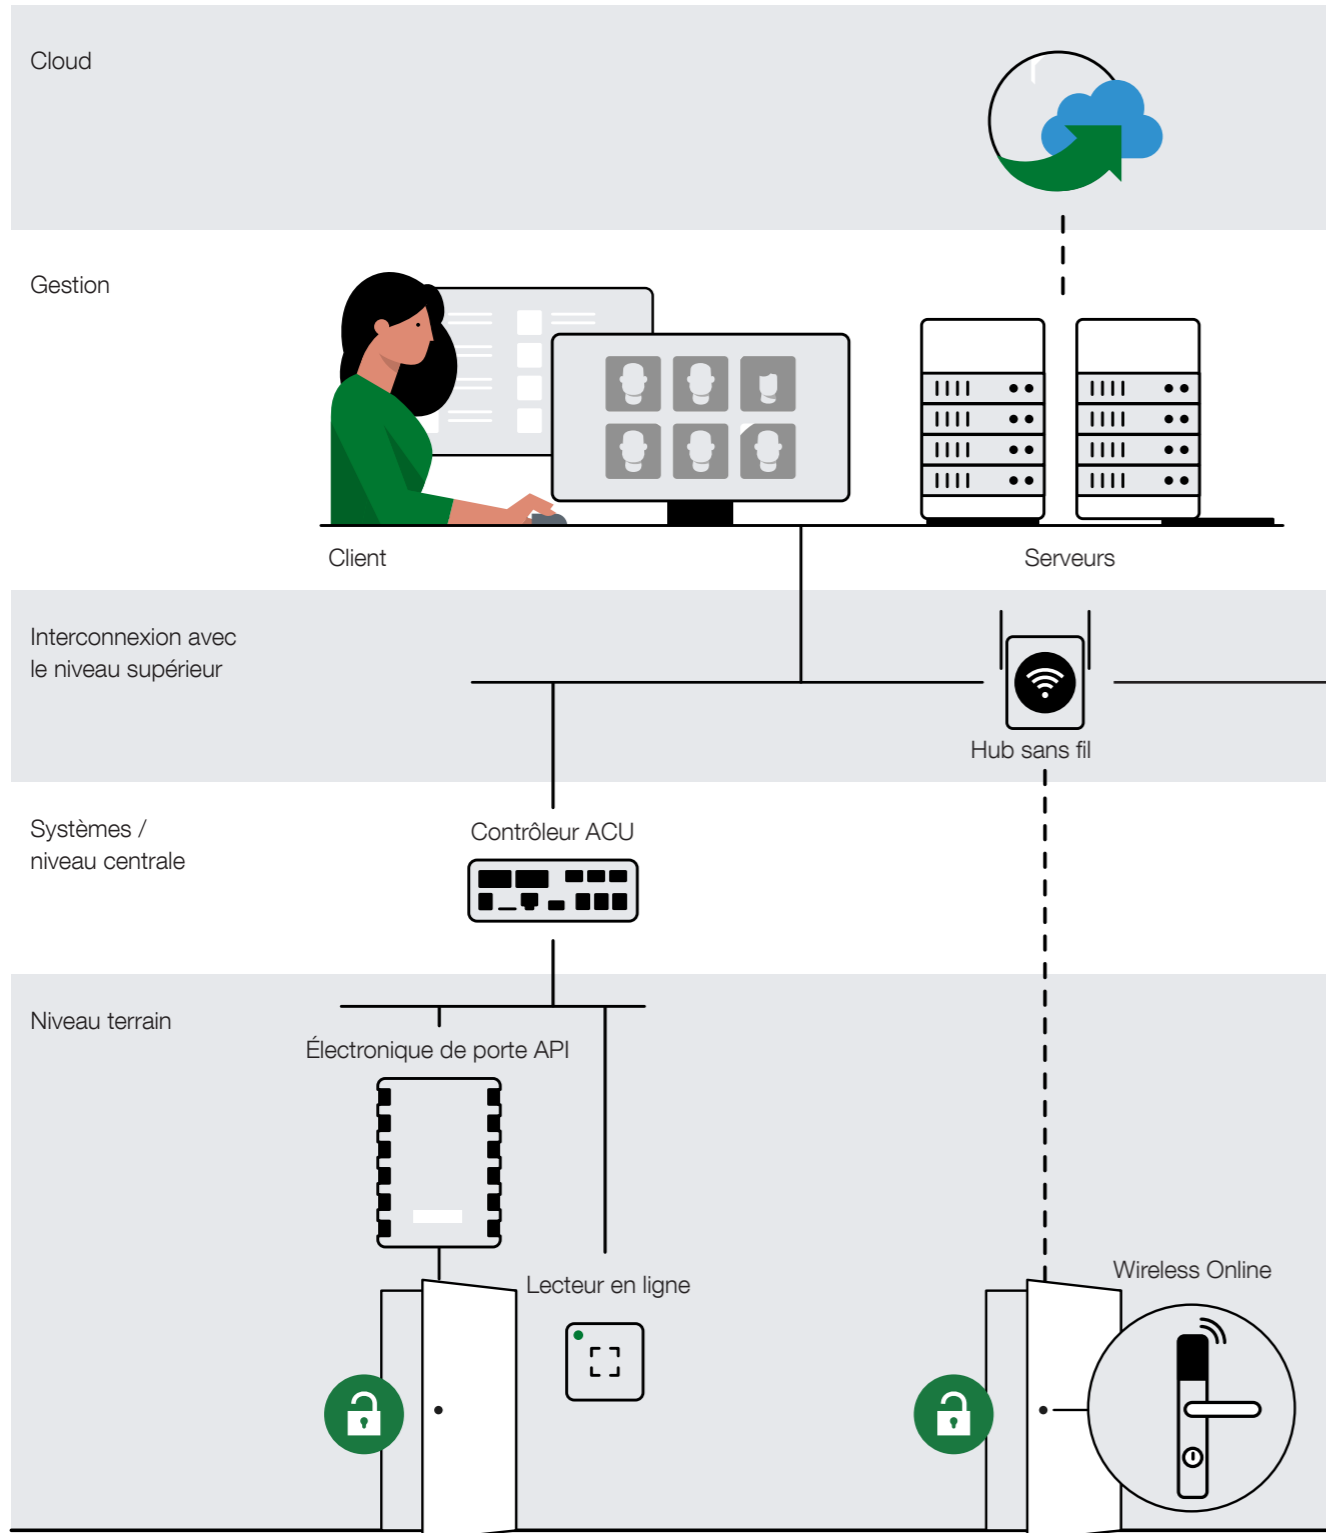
Cloud

Gestion

Client

Serveurs

Interconnexion avec le niveau supérieur

Hub sans fil

Systèmes / niveau centrale

Contrôleur ACU

Niveau terrain

Électronique de porte API

Lecteur en ligne

Wireless Online